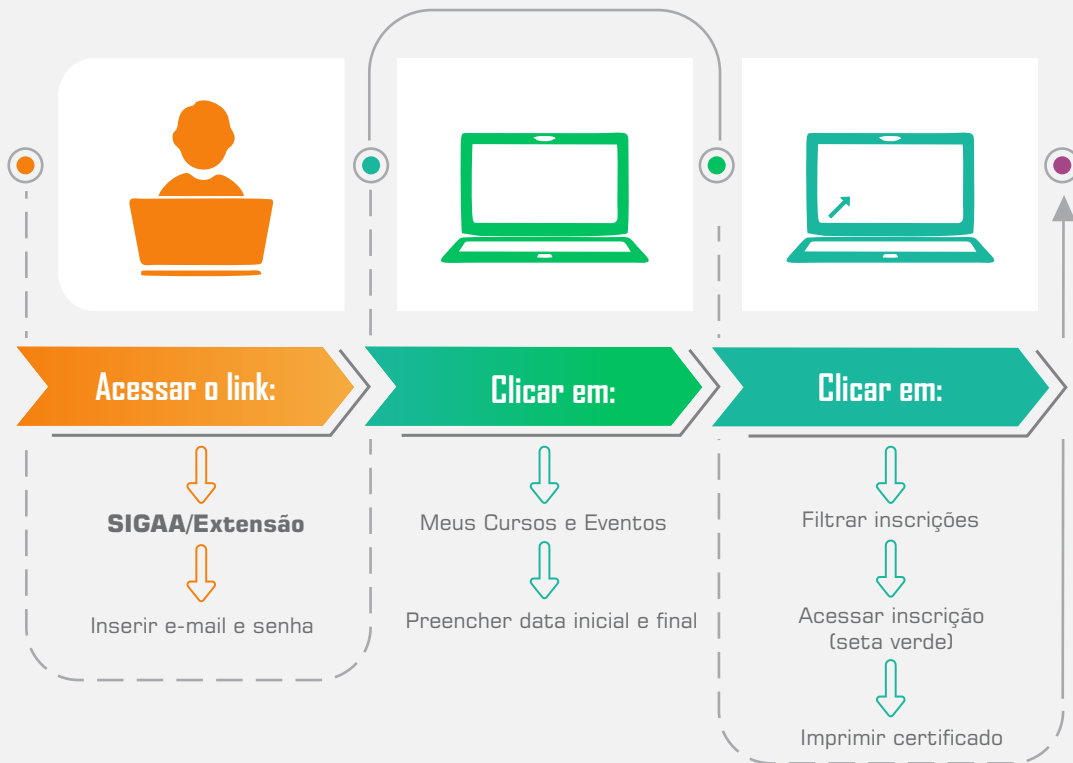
Acessar o link:

SIGAA/Extensão

Inserir e-mail e senha

Clicar em:

Meus Cursos e Eventos

Preencher data inicial e final

Clicar em:

Filtrar inscrições

Acessar inscrição (seta verde)

Imprimir certificado